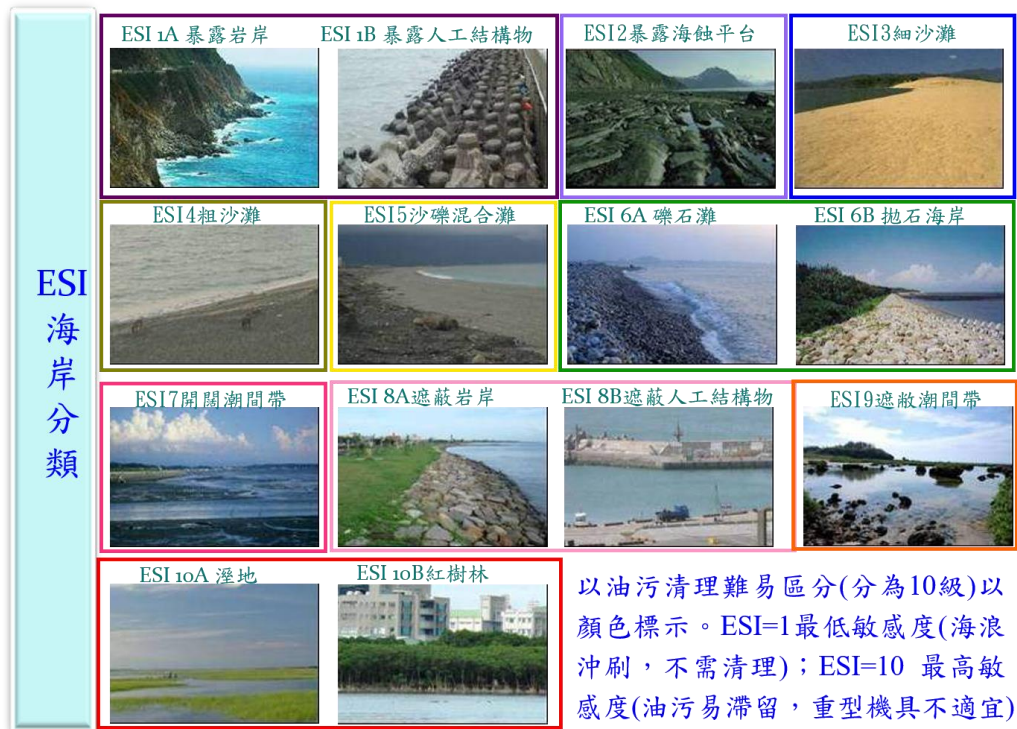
ESI 海岸分類

ESI 1A 暴露岩岸

ESI 1B 暴露人工結構物

ESI2暴露海蝕平台

ESI3細沙灘

ESI4粗沙灘

ESI5沙礫混合灘

ESI 6A 礫石灘

ESI 6B 拋石海岸

ESI7開闊潮間帶

ESI 8A遮蔽岩岸

ESI 8B遮蔽人工結構物

ESI9遮敝潮間帶

ESI 10A 溼地

ESI 10B紅樹林

以油污清理難易區分(分為10級)以顏色標示。ESI=1最低敏感度(海浪沖刷，不需清理)；ESI=10 最高敏感度(油污易滯留，重型機具不適宜)